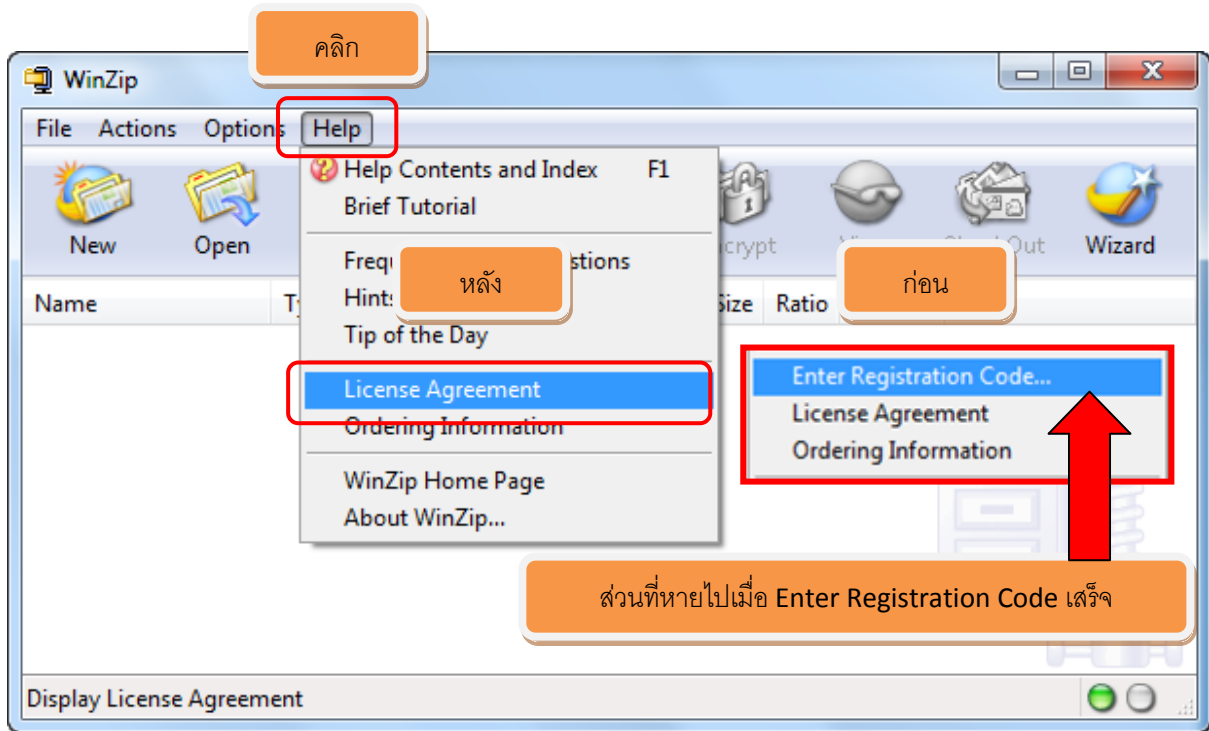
คลิก

WinZip

File Actions Options Help

Help Contents and Index F1
Brief Tutorial

Frequ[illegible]stions
Hints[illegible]

หลัง

Tip of the Day

License Agreement
Ordering Information

WinZip Home Page
About WinZip...

New Open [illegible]crypt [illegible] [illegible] Out Wizard

Name Ty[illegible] Size Ratio

ก่อน

Enter Registration Code...
License Agreement
Ordering Information

ส่วนที่หายไปเมื่อ Enter Registration Code เสร็จ

Display License Agreement